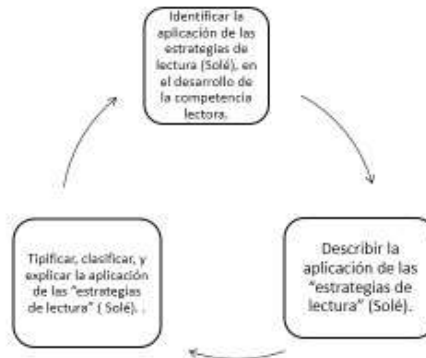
Identificar la aplicación de las estrategias de lectura (Solé), en el desarrollo de la competencia lectora.

Describir la aplicación de las "estrategias de lectura" (Solé).

Tipificar, clasificar, y explicar la aplicación de las "estrategias de lectura" ( Solé). .